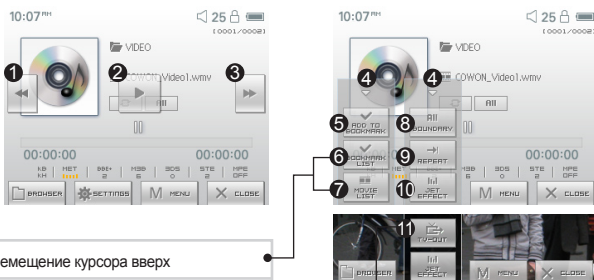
10:07PM
25
(0001/0002)
VIDEO
COWON_Video1.wmv
All
00:00:00
00:00:00
KB KH
MET
BBE+
M3B
3DS
STE
MPE OFF
BROWSER
SETTINGS
MENU
CLOSE

10:07PM
25
(0001/0002)
VIDEO
COWON_Video1.wmv
All
ADD TO BOOKMARK
BOOKMARK LIST
MOVIE LIST
AB BOUNDARY
REPEAT
SET EFFECT
00:00:00
KB
3DS
STE
MPE OFF
MENU
CLOSE

TV-OUT
SET EFFECT
BROWSER
MENU
CLOSE

емещение курсора вверх